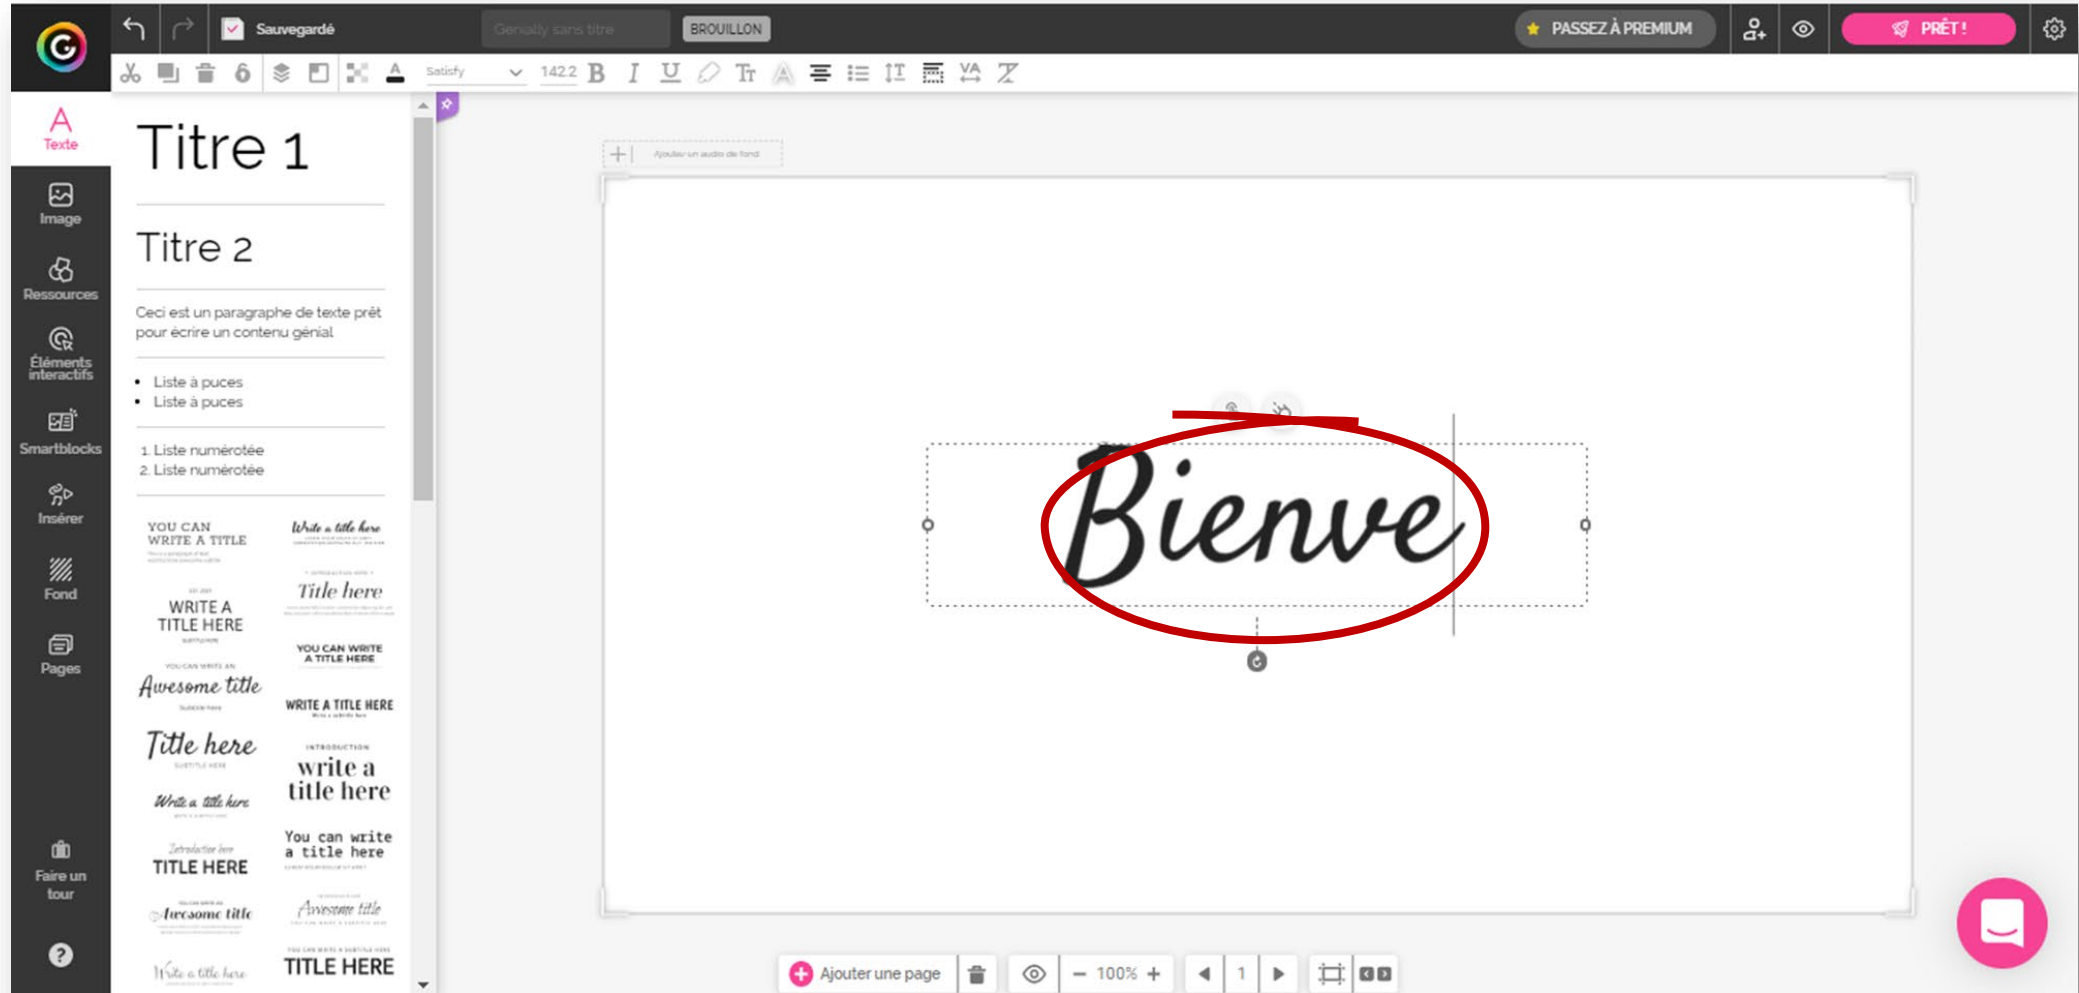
Sauvegardé
Genially sans titre
BROUILLON
PASSEZ À PREMIUM
PRÊT !
Satisfy
142.2
Texte
Image
Ressources
Éléments interactifs
Smartblocks
Insérer
Fond
Pages
Faire un tour
Titre 1
Titre 2
Ceci est un paragraphe de texte prêt pour écrire un contenu génial
• Liste à puces
• Liste à puces
1. Liste numérotée
2. Liste numérotée
YOU CAN WRITE A TITLE
Write a title here
WRITE A TITLE HERE
Title here
YOU CAN WRITE A TITLE HERE
Awesome title
WRITE A TITLE HERE
Title here
write a title here
Write a title here
You can write a title here
TITLE HERE
Awesome title
Awesome title
Write a title here
TITLE HERE
Ajouter un audio de fond
Bienve
Ajouter une page
100%
1